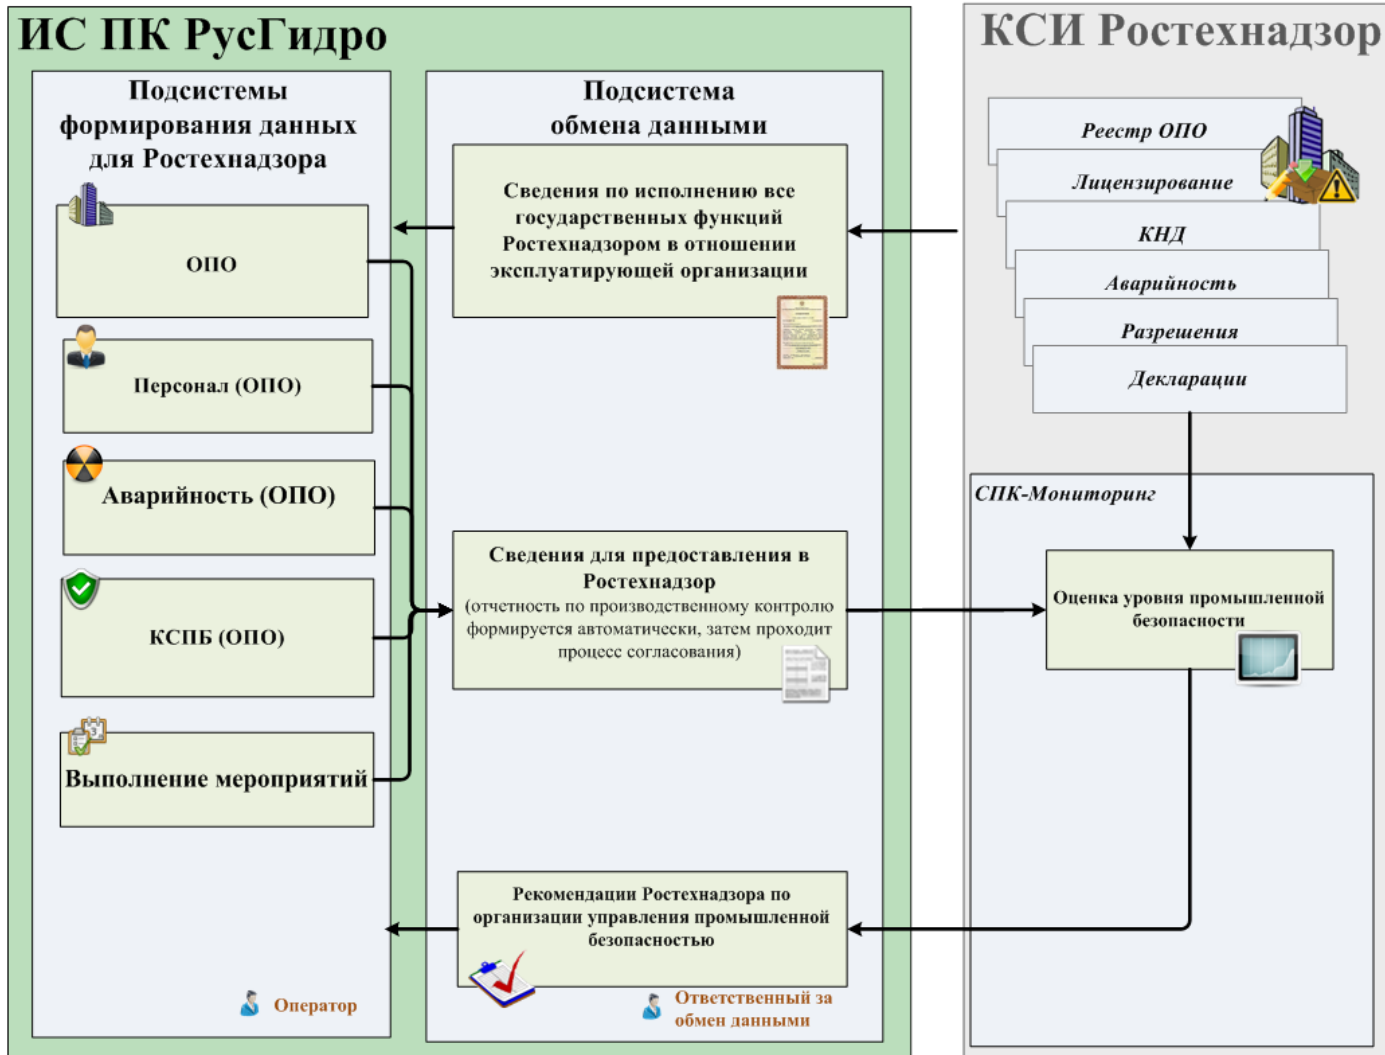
ИС ПК РусГидро

Подсистемы формирования данных для Ростехнадзора

ОПО

Персонал (ОПО)

Аварийность (ОПО)

КСПБ (ОПО)

Выполнение мероприятий

Оператор

Подсистема обмена данными

Сведения по исполнению все государственных функций Ростехнадзором в отношении эксплуатирующей организации

Сведения для предоставления в Ростехнадзор
(отчетность по производственному контролю формируется автоматически, затем проходит процесс согласования)

Рекомендации Ростехнадзора по организации управления промышленной безопасностью

Ответственный за обмен данными

КСИ Ростехнадзор

Реестр ОПО

Лицензирование

КНД

Аварийность

Разрешения

Декларации

СПК-Мониторинг

Оценка уровня промышленной безопасности